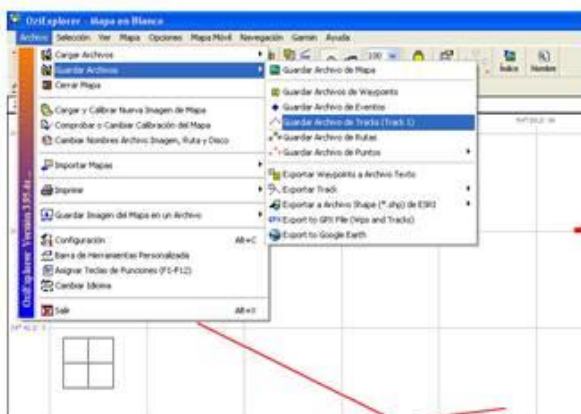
OziExplorer - Mapa en Blanco
Archivo Selección Ver Mapa Opciones Mapa Móvil Navegación Garmin Ayuda

Cargar Archivos
Guardar Archivos
Cerrar Mapa
Cargar y Calibrar Nueva Imagen de Mapa
Comprobar o Cambiar Calibración del Mapa
Cambiar Nombres Archivo Imagen, Ruta y Disco
Importar Mapas
Imprimir
Guardar Imagen del Mapa en un Archivo
Configuración Alt+C
Barra de Herramientas Personalizada
Asignar Teclas de Funciones (F1-F12)
Cambiar Idioma
Salir Alt+X

OziExplorer Version 3.95.4e

Guardar Archivo de Mapa
Guardar Archivos de Waypoints
Guardar Archivo de Eventos
Guardar Archivo de Tracks (Track 1)
Guardar Archivo de Rutas
Guardar Archivo de Puntos
Exportar Waypoints a Archivo Texto
Exportar Track
Exportar a Archivo Shape (*.shp) de ESRI
Export to GPX File (Wps and Tracks)
Export to Google Earth

100
Indice
Nombre